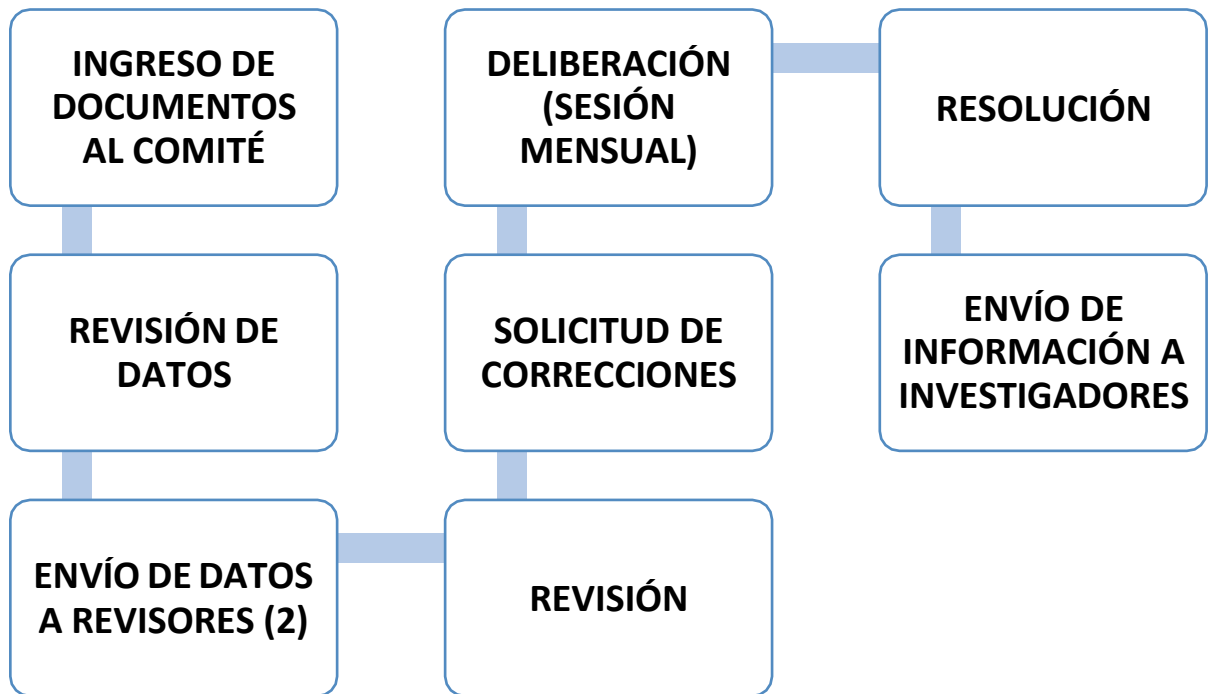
INGRESO DE DOCUMENTOS AL COMITÉ

REVISIÓN DE DATOS

ENVÍO DE DATOS A REVISORES (2)

REVISIÓN

SOLICITUD DE CORRECCIONES

DELIBERACIÓN (SESIÓN MENSUAL)

RESOLUCIÓN

ENVÍO DE INFORMACIÓN A INVESTIGADORES